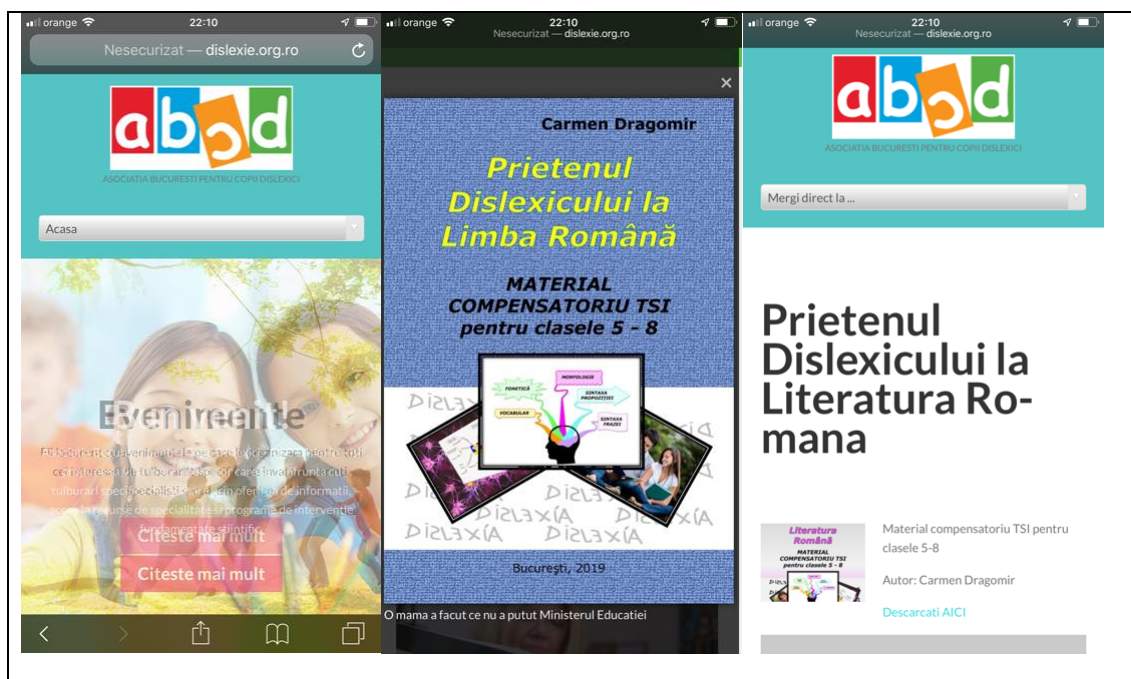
orange 22:10
Nesecurizat — dislexie.org.ro

abcd
ASOCIATIA BUCURESTI PENTRU COPII DISLEXICI

Acasa

Evenimente

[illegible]

Citeste mai mult

Citeste mai mult

orange 22:10
Nesecurizat — dislexie.org.ro

×

Carmen Dragomir

Prietenul Dislexicului la Limba Română

MATERIAL COMPENSATORIU TSI pentru clasele 5 - 8

FONETICĂ
MORFOLOGIE
SINTAXA PROPOZIȚIEI
VOCABULAR
SINTAXA FRAZEI

DISLEXIA

București, 2019

O mama a facut ce nu a putut Ministerul Educatiei

orange 22:10
Nesecurizat — dislexie.org.ro

abcd
ASOCIATIA BUCURESTI PENTRU COPII DISLEXICI

Mergi direct la ...

Prietenul Dislexicului la Literatura Romana

Literatura Română
MATERIAL COMPENSATORIU TSI pentru clasele 5 - 8

Material compensatoriu TSI pentru clasele 5-8

Autor: Carmen Dragomir

Descarcati AICI